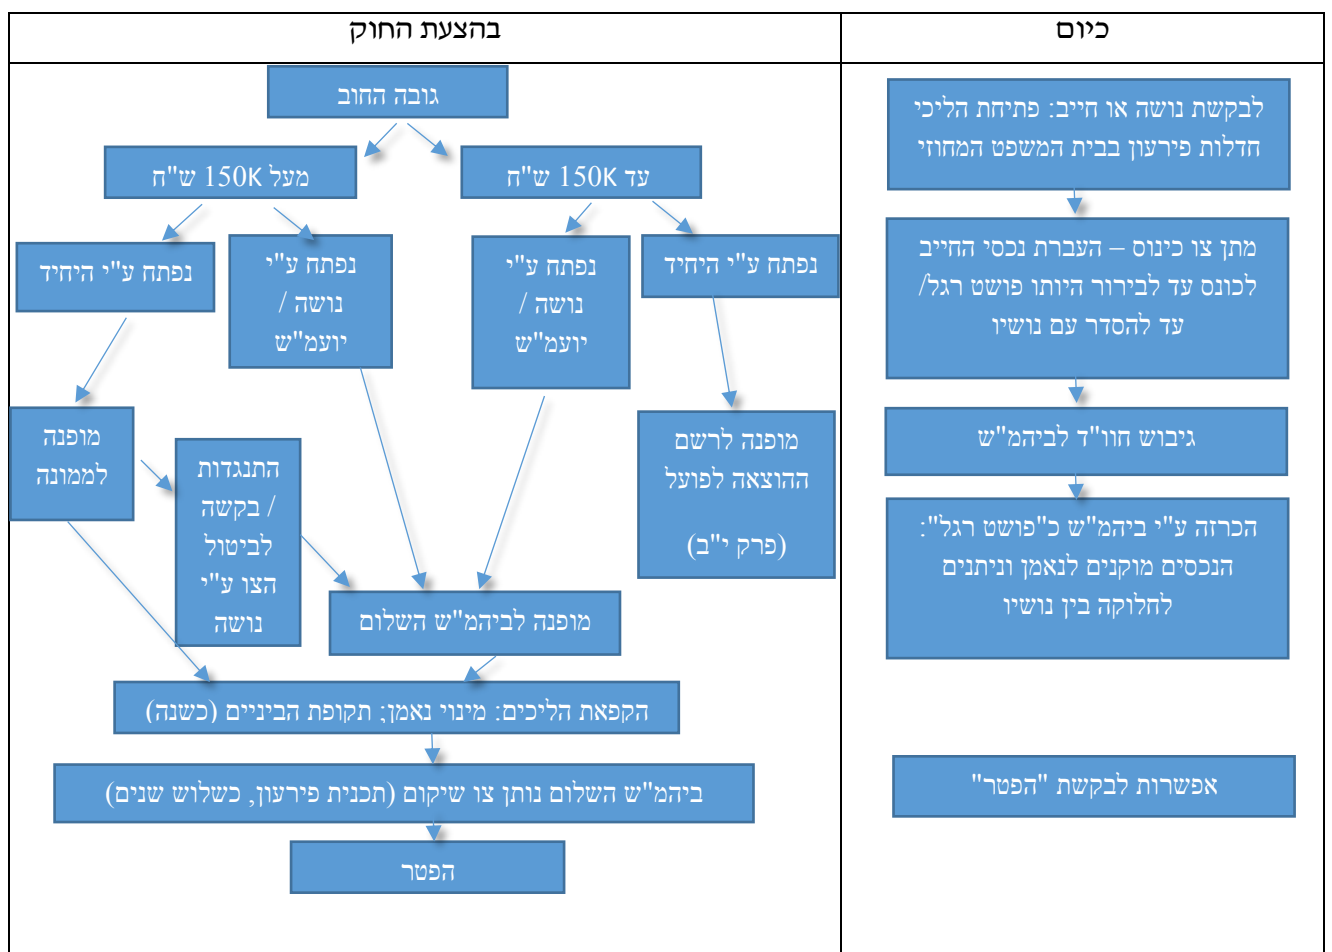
| כיום | בהצעת החוק |
|---|---|

לבקשת נושה או חייב: פתיחת הליכי חדלות פירעון בבית המשפט המחוזי

מתן צו כינוס – העברת נכסי החייב לכונס עד לבירור היותו פושט רגל/ עד להסדר עם נושיו

גיבוש חוו"ד לביהמ"ש

הכרזה ע"י ביהמ"ש כ"פושט רגל": הנכסים מוקנים לנאמן וניתנים לחלוקה בין נושיו

אפשרות לבקשת "הפטר"

גובה החוב

מעל 150K ש"ח

עד 150K ש"ח

נפתח ע"י היחיד

נפתח ע"י נושה / יועמ"ש

נפתח ע"י נושה / יועמ"ש

נפתח ע"י היחיד

מופנה לממונה

התנגדות / בקשה לביטול הצו ע"י נושה

מופנה לרשם ההוצאה לפועל (פרק י"ב)

מופנה לביהמ"ש השלום

הקפאת הליכים: מינוי נאמן; תקופת הביניים (כשנה)

ביהמ"ש השלום נותן צו שיקום (תכנית פירעון, כשלוש שנים)

הפטר